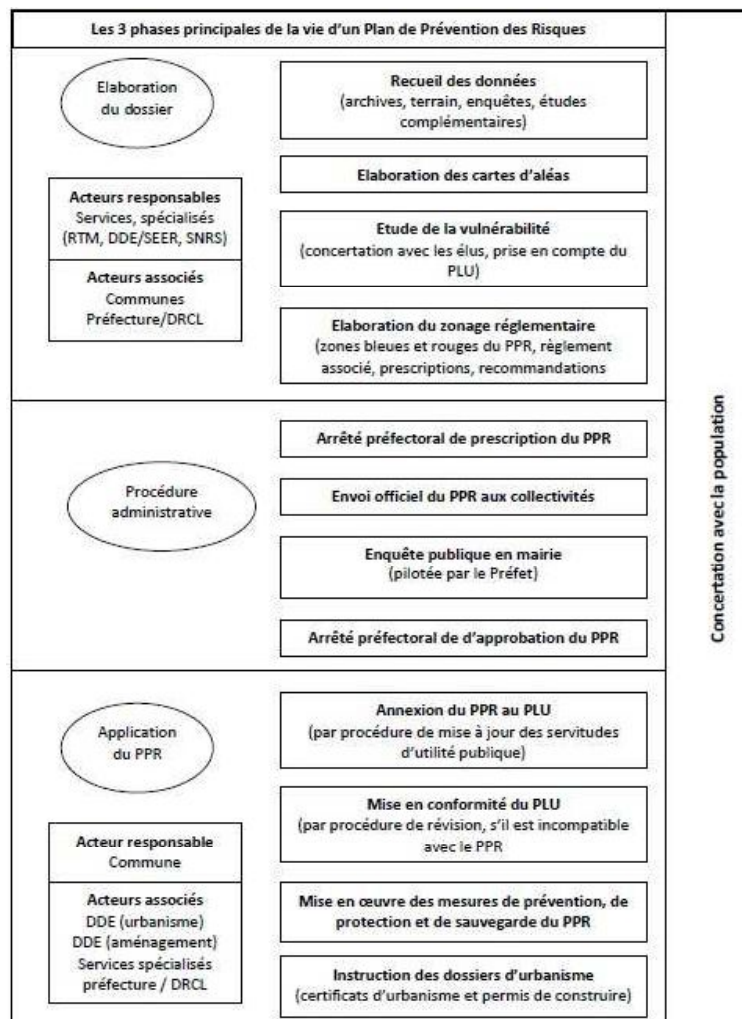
Les 3 phases principales de la vie d'un Plan de Prévention des Risques

Elaboration du dossier

Acteurs responsables
Services, spécialisés (RTM, DDE/SEER, SNRS)

Acteurs associés
Communes
Préfecture/DRCL

Recueil des données
(archives, terrain, enquêtes, études complémentaires)

Elaboration des cartes d'aléas

Etude de la vulnérabilité
(concertation avec les élus, prise en compte du PLU)

Elaboration du zonage réglementaire
(zones bleues et rouges du PPR, règlement associé, prescriptions, recommandations

Procédure administrative

Arrêté préfectoral de prescription du PPR

Envoi officiel du PPR aux collectivités

Enquête publique en mairie
(pilotée par le Préfet)

Arrêté préfectoral de d'approbation du PPR

Application du PPR

Acteur responsable
Commune

Acteurs associés
DDE (urbanisme)
DDE (aménagement)
Services spécialisés
préfecture / DRCL

Annexion du PPR au PLU
(par procédure de mise à jour des servitudes d'utilité publique)

Mise en conformité du PLU
(par procédure de révision, s'il est incompatible avec le PPR

Mise en œuvre des mesures de prévention, de protection et de sauvegarde du PPR

Instruction des dossiers d'urbanisme
(certificats d'urbanisme et permis de construire)

Concertation avec la population